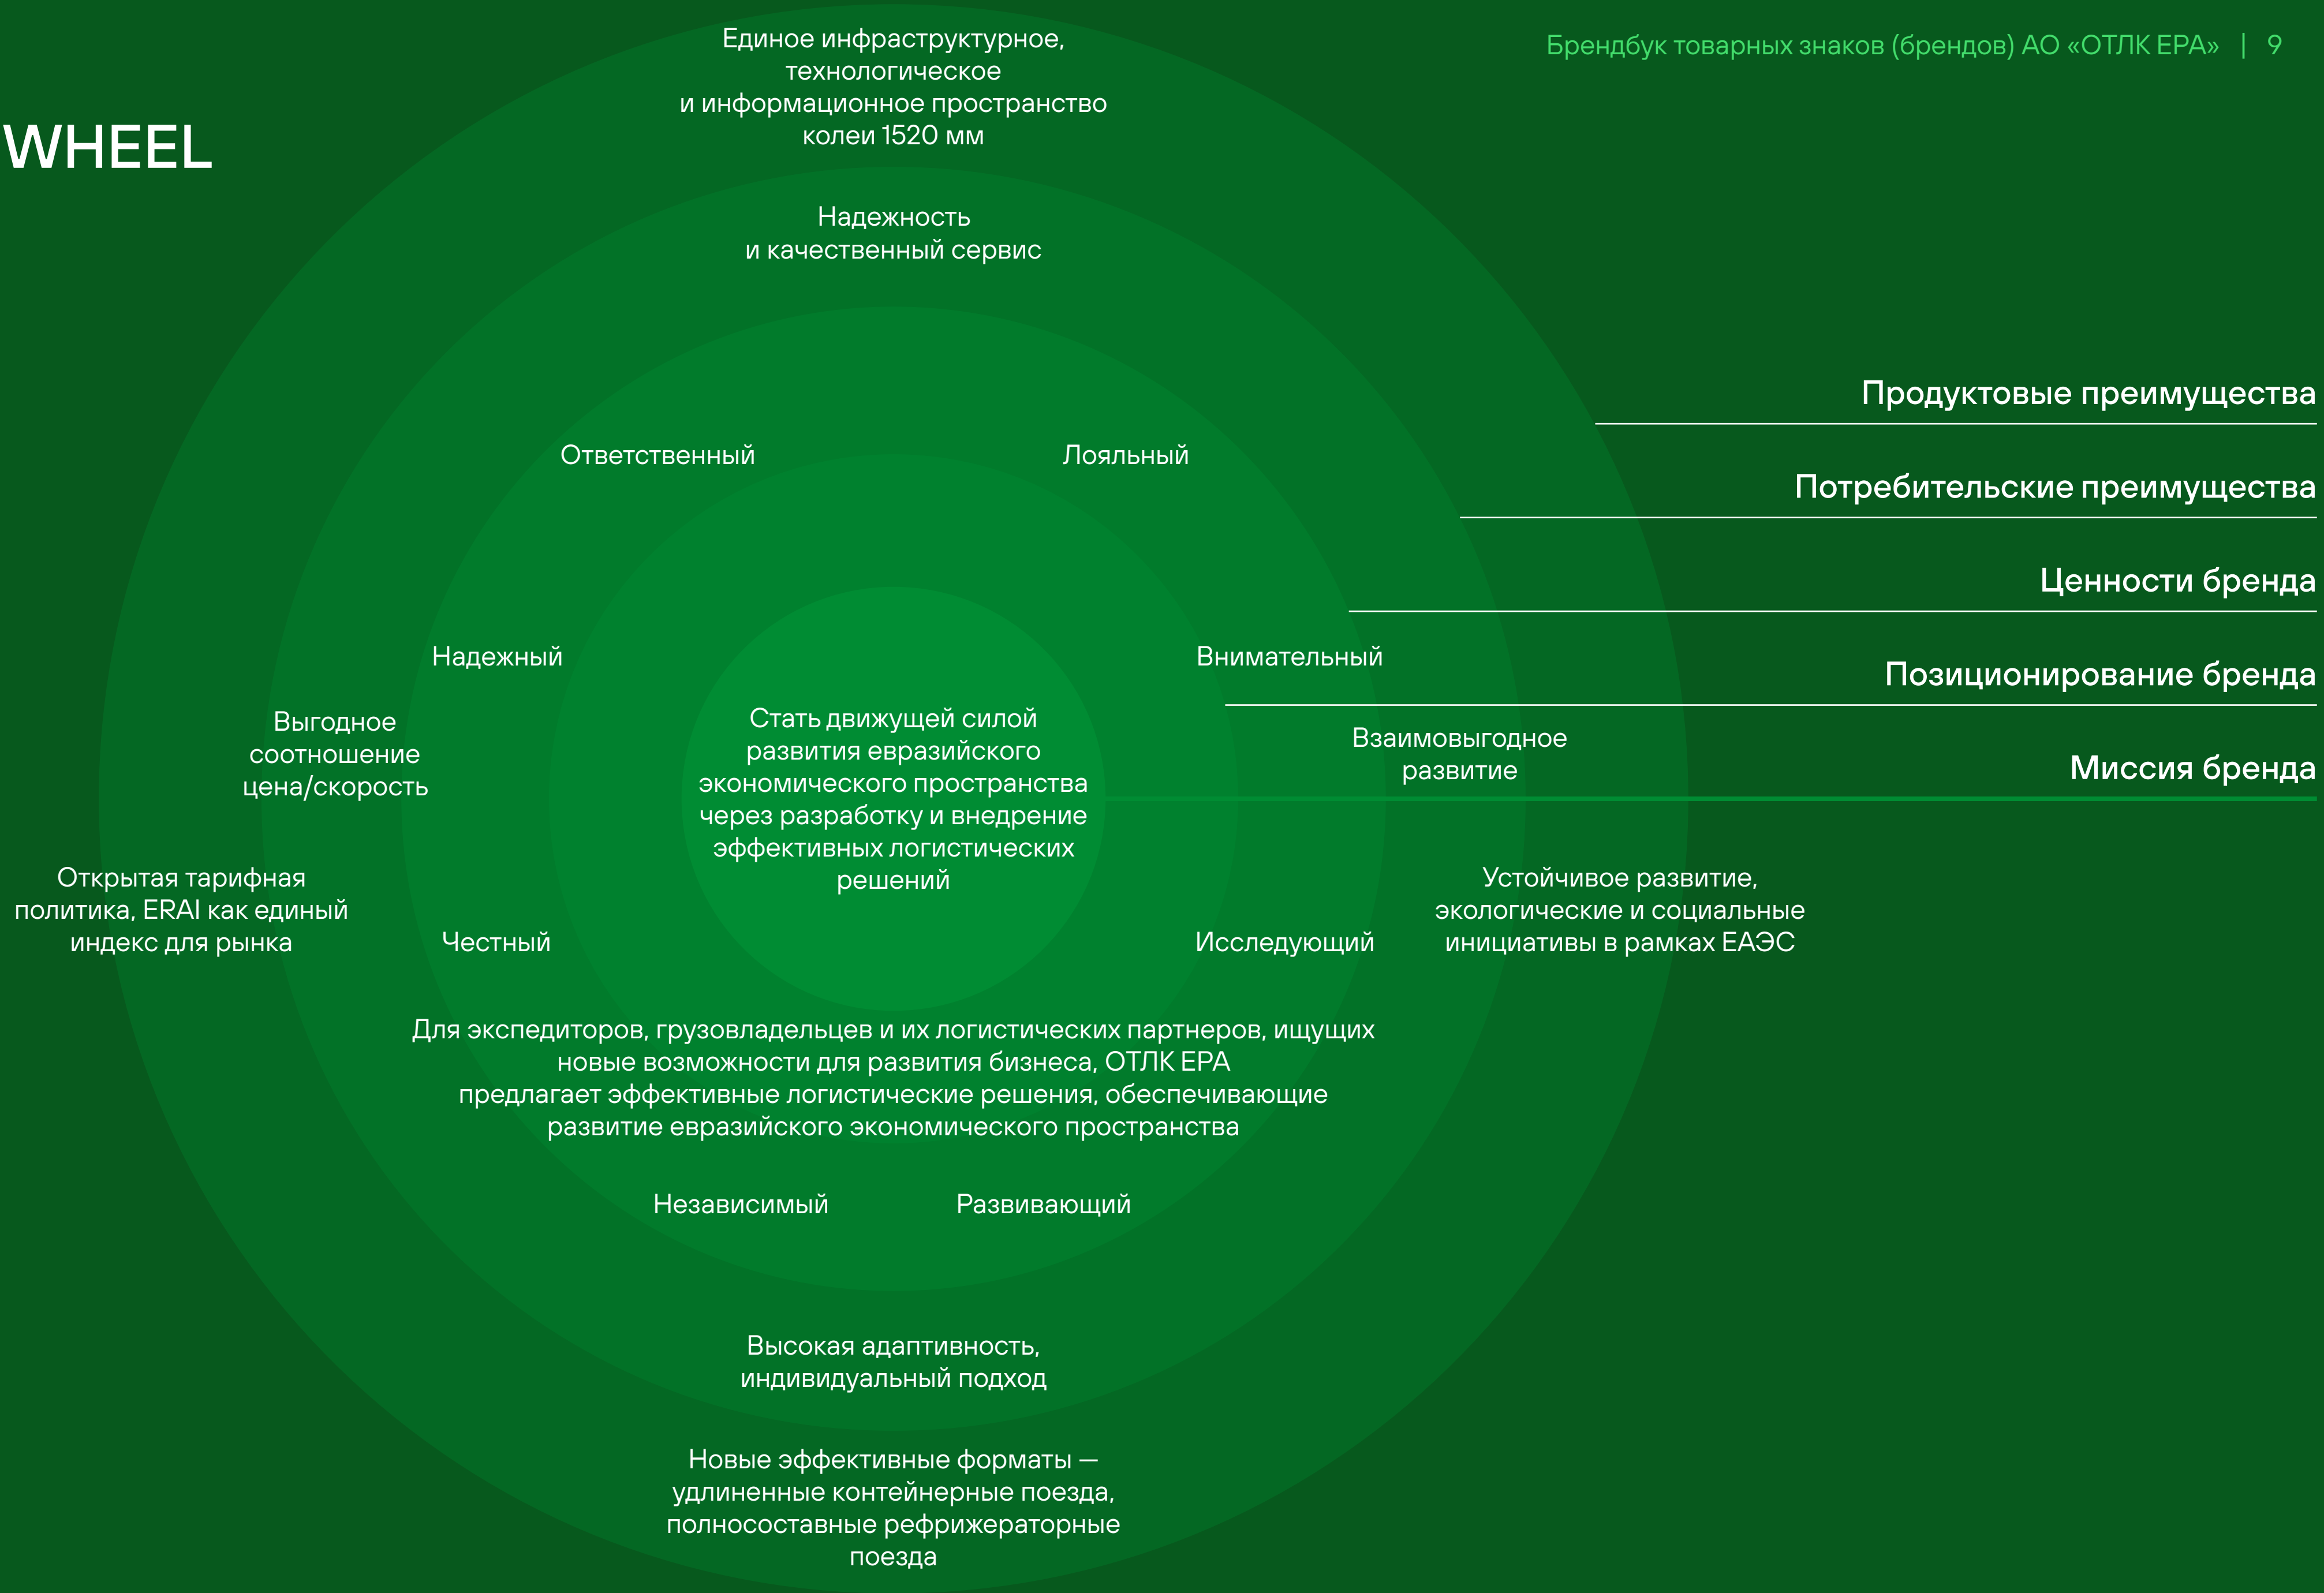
Брендбук товарных знаков (брендов) АО «ОТЛК ЕРА» | 9

WHEEL

Единое инфраструктурное, технологическое и информационное пространство колеи 1520 мм

Надежность и качественный сервис

Продуктовые преимущества

Потребительские преимущества

Ценности бренда

Позиционирование бренда

Миссия бренда

Ответственный

Лояльный

Надежный

Внимательный

Выгодное соотношение цена/скорость

Стать движущей силой развития евразийского экономического пространства через разработку и внедрение эффективных логистических решений

Взаимовыгодное развитие

Открытая тарифная политика, ERAI как единый индекс для рынка

Честный

Исследующий

Устойчивое развитие, экологические и социальные инициативы в рамках ЕАЭС

Для экспедиторов, грузовладельцев и их логистических партнеров, ищущих новые возможности для развития бизнеса, ОТЛК ЕРА предлагает эффективные логистические решения, обеспечивающие развитие евразийского экономического пространства

Независимый

Развивающий

Высокая адаптивность, индивидуальный подход

Новые эффективные форматы — удлиненные контейнерные поезда, полносоставные рефрижераторные поезда